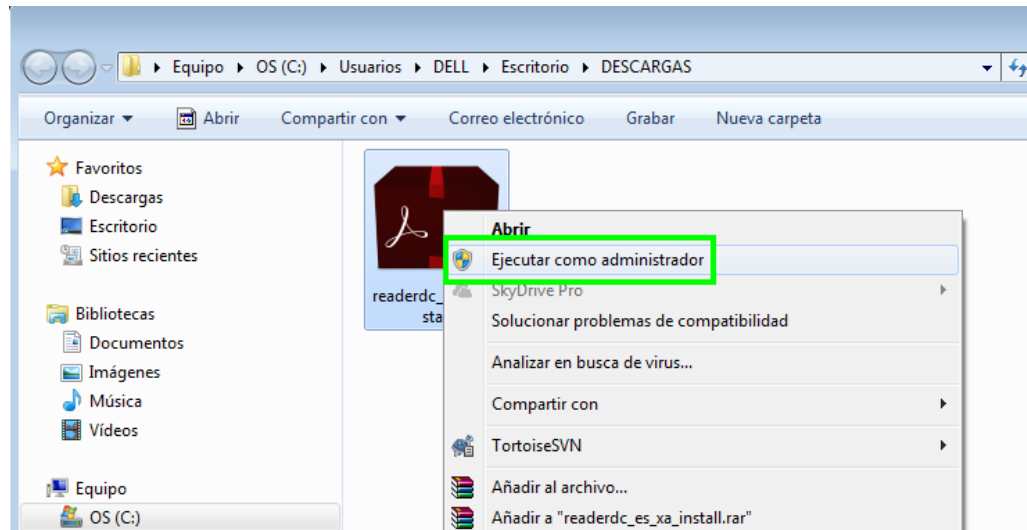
Equipo ▸ OS (C:) ▸ Usuarios ▸ DELL ▸ Escritorio ▸ DESCARGAS

Organizar ▾ Abrir Compartir con ▾ Correo electrónico Grabar Nueva carpeta

Favoritos
Descargas
Escritorio
Sitios recientes

Bibliotecas
Documentos
Imágenes
Música
Vídeos

Equipo
OS (C:)

readerdc_
sta

Abrir
Ejecutar como administrador
SkyDrive Pro
Solucionar problemas de compatibilidad
Analizar en busca de virus...
Compartir con
TortoiseSVN
Añadir al archivo...
Añadir a "readerdc_es_xa_install.rar"